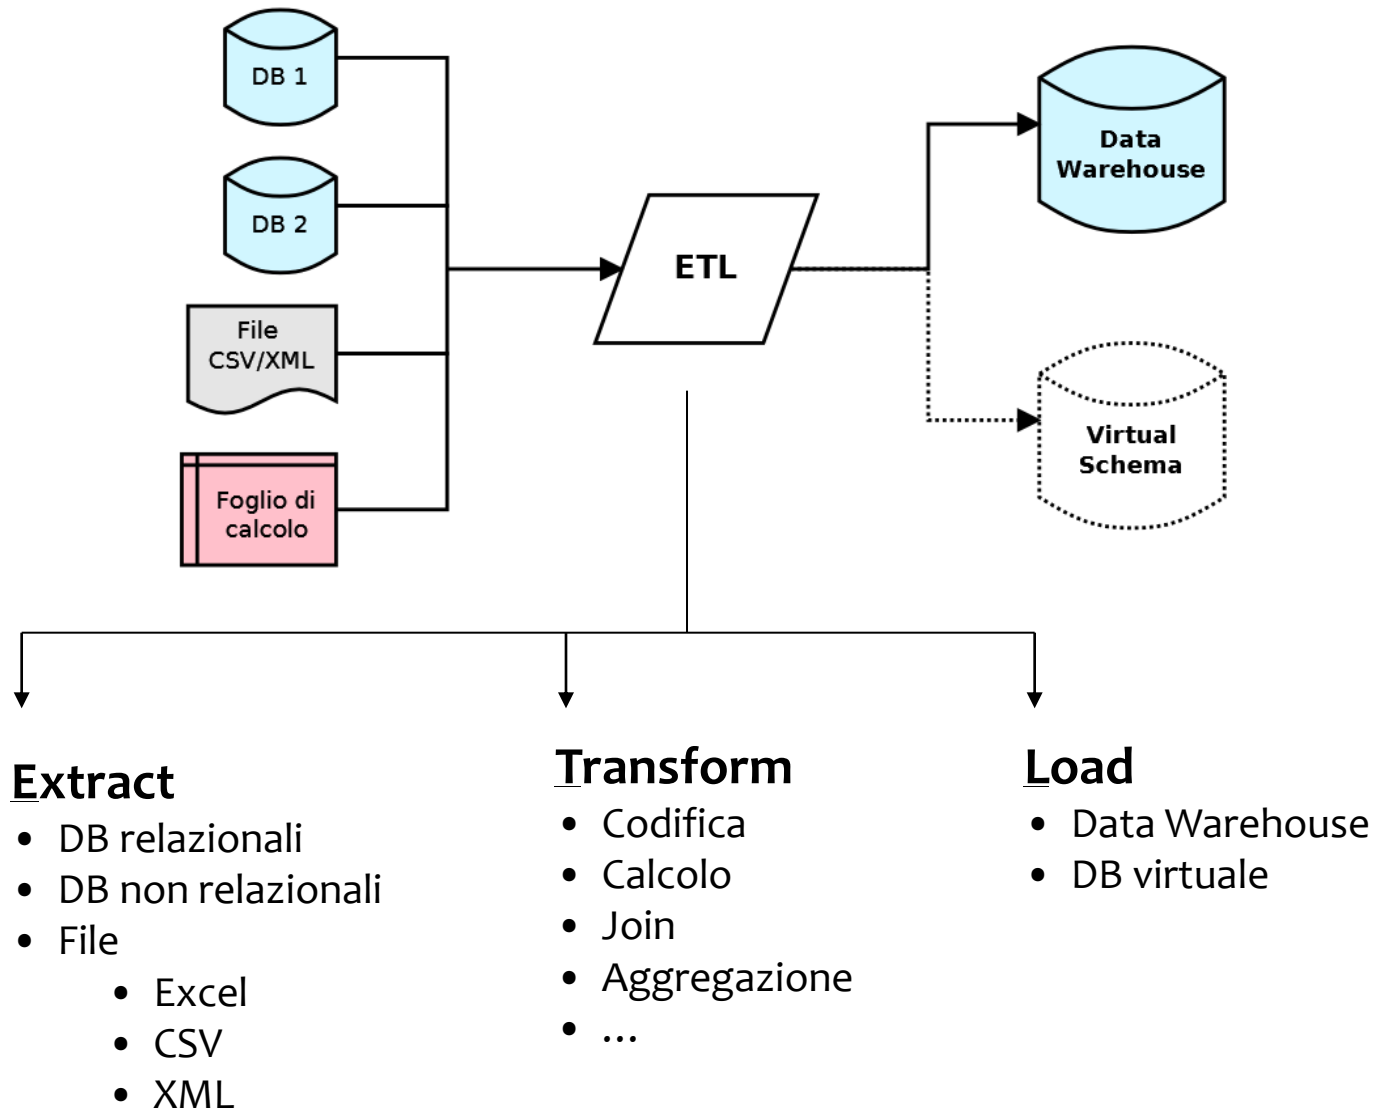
DB 1

DB 2

File CSV/XML

Foglio di calcolo

ETL

Data Warehouse

Virtual Schema

Extract
- DB relazionali
- DB non relazionali
- File
  - Excel
  - CSV
  - XML

Transform
- Codifica
- Calcolo
- Join
- Aggregazione
- …

Load
- Data Warehouse
- DB virtuale